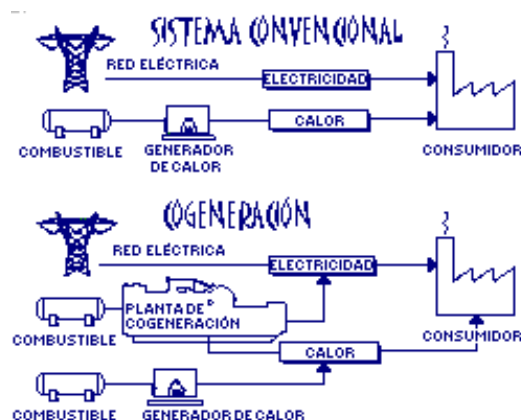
SISTEMA CONVENCIONAL

RED ELÉCTRICA

ELECTRICIDAD

CALOR

COMBUSTIBLE

GENERADOR DE CALOR

CONSUMIDOR

COGENERACIÓN

RED ELÉCTRICA

ELECTRICIDAD

PLANTA DE COGENERACIÓN

COMBUSTIBLE

CONSUMIDOR

CALOR

COMBUSTIBLE

GENERADOR DE CALOR